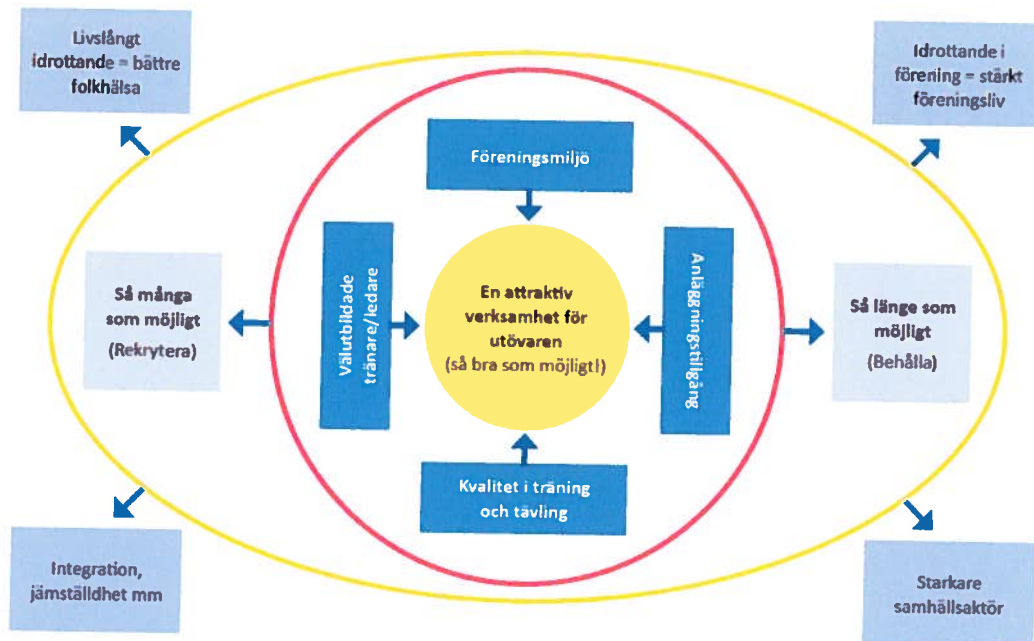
Livslångt idrottande = bättre folkhälsa

Idrottande i förening = stärkt föreningsliv

Föreningsmiljö

Välutbildade tränare/ledare

En attraktiv verksamhet för utövaren (så bra som möjligt!)

Anläggningstillgång

Så många som möjligt (Rekrytera)

Så länge som möjligt (Behålla)

Kvalitet i träning och tävling

Integration, jämställdhet mm

Starkare samhällsaktör